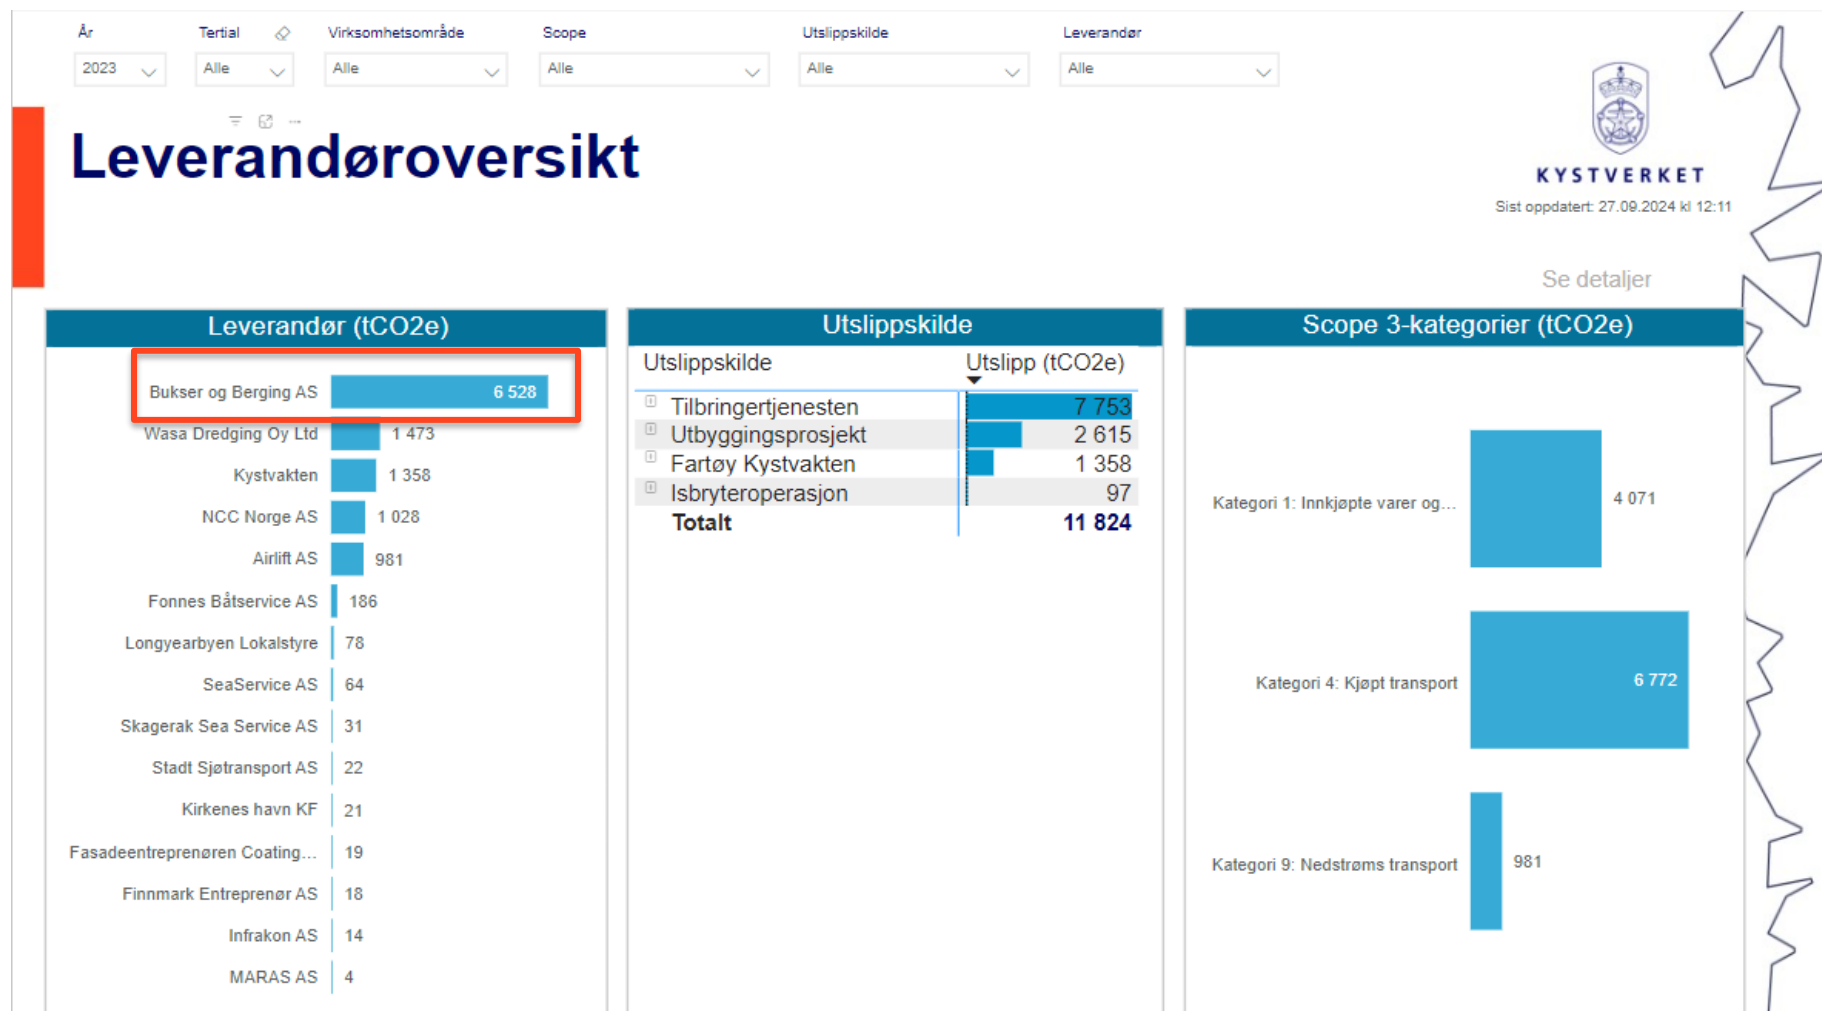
År
2023

Tertial
Alle

Virksomhetsområde
Alle

Scope
Alle

Utslippskilde
Alle

Leverandør
Alle

Leverandøroversikt

KYSTVERKET
Sist oppdatert: 27.09.2024 kl 12:11

Se detaljer

Leverandør (tCO2e)

| Leverandør | tCO2e |
|---|---|
| Bukser og Berging AS | 6 528 |
| Wasa Dredging Oy Ltd | 1 473 |
| Kystvakten | 1 358 |
| NCC Norge AS | 1 028 |
| Airlift AS | 981 |
| Fonnes Båtservice AS | 186 |
| Longyearbyen Lokalstyre | 78 |
| SeaService AS | 64 |
| Skagerak Sea Service AS | 31 |
| Stadt Sjøtransport AS | 22 |
| Kirkenes havn KF | 21 |
| Fasadeentreprenøren Coating... | 19 |
| Finnmark Entreprenør AS | 18 |
| Infrakon AS | 14 |
| MARAS AS | 4 |

Utslippskilde

| Utslippskilde | Utslipp (tCO2e) |
|---|---|
| Tilbringertjenesten | 7 753 |
| Utbyggingsprosjekt | 2 615 |
| Fartøy Kystvakten | 1 358 |
| Isbryteroperasjon | 97 |
| Totalt | 11 824 |

Scope 3-kategorier (tCO2e)

| Kategori | tCO2e |
|---|---|
| Kategori 1: Innkjøpte varer og... | 4 071 |
| Kategori 4: Kjøpt transport | 6 772 |
| Kategori 9: Nedstrøms transport | 981 |